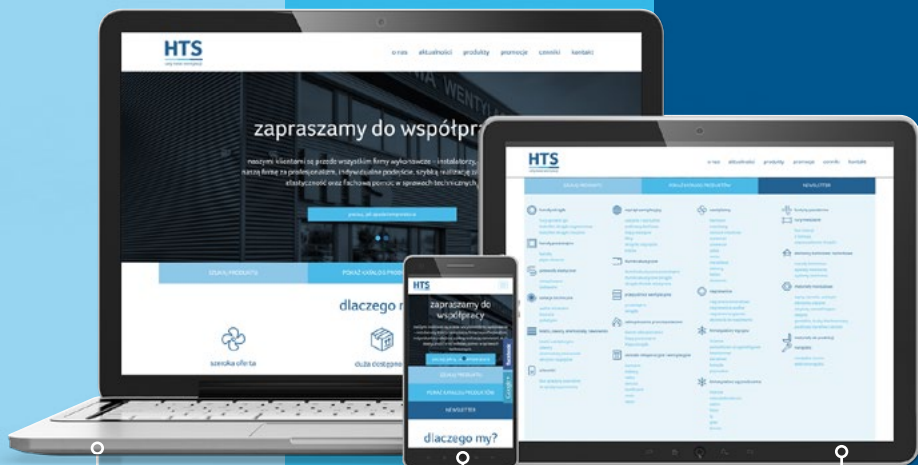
HTS

o nas aktualności produkty promocje szkolenia kontakt

zapraszamy do współpra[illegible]

naszymi klientami są przede wszystkim firmy wykonawcze - instalatorzy, naszą firmę za profesjonalizm, indywidualne podejście, szybką realizację elastyczność oraz fachową pomoc w sprawach technicznych

ZESTAW PRODUKTY

POKAŻ KATALOG PRODUKTÓW

dlaczego m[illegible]

szeroka oferta

duża dostępno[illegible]

HTS

zapraszamy do współpracy

ZESTAW PRODUKTY

POKAŻ KATALOG PRODUKTÓW

NEWSLETTER

dlaczego my?

HTS

o nas aktualności produkty promocje szkolenia kontakt

ZESTAW PRODUKTY

KATALOG PRODUKTÓW

NEWSLETTER